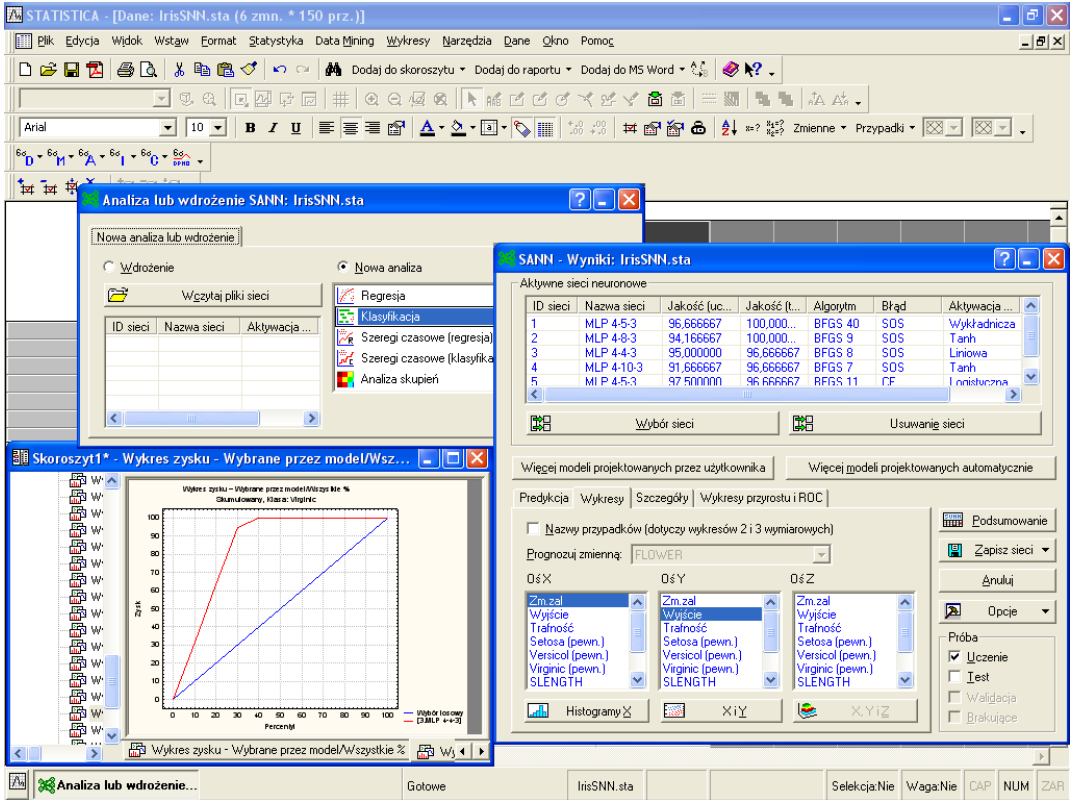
STATISTICA - [Dane: IrisSNN.sta (6 zmn. * 150 prz.)]

Plik Edycja Widok Wstaw Format Statystyka Data Mining Wykresy Narzędzia Dane Okno Pomoc

Dodaj do skoroszytu ▾ Dodaj do raportu ▾ Dodaj do MS Word ▾

Arial 10 B I U

Zmienne ▾ Przypadki ▾

Analiza lub wdrożenie SANN: IrisSNN.sta

Nowa analiza lub wdrożenie

Wdrożenie

Nowa analiza

Wczytaj pliki sieci

| ID sieci | Nazwa sieci | Aktywacja ... |
|---|---|---|

Regresja
Klasyfikacja
Szeregi czasowe (regresja)
Szeregi czasowe (klasyfika
Analiza skupień

SANN - Wyniki: IrisSNN.sta

Aktywne sieci neuronowe

| ID sieci | Nazwa sieci | Jakość (uc... | Jakość (t... | Algorytm | Błąd | Aktywacja ... |
|---|---|---|---|---|---|---|
| 1 | MLP 4-5-3 | 96,666667 | 100,000... | BFGS 40 | SOS | Wykładnicza |
| 2 | MLP 4-8-3 | 94,166667 | 100,000... | BFGS 9 | SOS | Tanh |
| 3 | MLP 4-4-3 | 95,000000 | 96,666667 | BFGS 8 | SOS | Liniowa |
| 4 | MLP 4-10-3 | 91,666667 | 96,666667 | BFGS 7 | SOS | Tanh |
| 5 | MLP 4-5-3 | 97,500000 | 96,666667 | BFGS 11 | CE | Logistyczna |

Wybór sieci

Usuwanie sieci

Więcej modeli projektowanych przez użytkownika

Więcej modeli projektowanych automatycznie

Predykcja Wykresy Szczegóły Wykresy przyrostu i ROC

Nazwy przypadków (dotyczy wykresów 2 i 3 wymiarowych)

Prognozuj zmienną: FLOWER

OśX
Zm.zal
Wyjście
Trafność
Setosa (pewn.)
Versicol (pewn.)
Virginic (pewn.)
SLENGTH

OśY
Zm.zal
Wyjście
Trafność
Setosa (pewn.)
Versicol (pewn.)
Virginic (pewn.)
SLENGTH

OśZ
Zm.zal
Wyjście
Trafność
Setosa (pewn.)
Versicol (pewn.)
Virginic (pewn.)
SLENGTH

Histogramy X

XiY

X,YiZ

Podsumowanie

Zapisz sieci ▾

Anuluj

Opcje ▾

Próba
Uczenie
Test
Walidacja
Brakujące

Skoroszyt1* - Wykres zysku - Wybrane przez model/Wsz...

Wykres zysku - Wybrane przez model/Wszystkie %
Skumulowany, Klasa: Virginic

Zysk

Percentyl

0 10 20 30 40 50 60 70 80 90 100

Wybór losowy
[3.MLP 4-4-3]

Wykres zysku - Wybrane przez model/Wszystkie %

Analiza lub wdrożenie...

Gotowe

IrisSNN.sta

Selekcja:Nie Waga:Nie CAP NUM ZAR